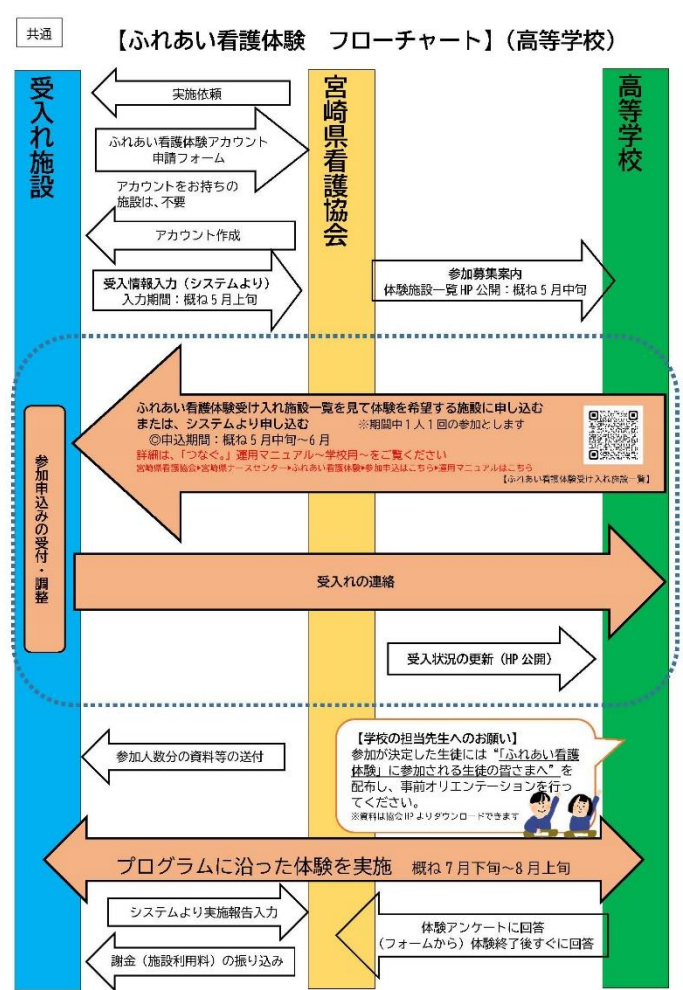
共通

【ふれあい看護体験　フローチャート】（高等学校）

受入れ施設

宮崎県看護協会

高等学校

実施依頼

ふれあい看護体験アカウント申請フォーム

アカウントをお持ちの施設は、不要

アカウント作成

受入情報入力（システムより）
入力期間：概ね５月上旬

参加募集案内
体験施設一覧 HP 公開：概ね５月中旬

参加申込みの受付・調整

ふれあい看護体験受け入れ施設一覧を見て体験を希望する施設に申し込む
または、システムより申し込む　※期間中１人１回の参加とします
◎申込期間：概ね５月中旬〜６月
詳細は、「つなぐ。」運用マニュアル〜学校用〜をご覧ください
宮崎県看護協会▸宮崎県ナースセンター▸ふれあい看護体験▸参加申込はこちら▸運用マニュアルはこちら
【ふれあい看護体験受け入れ施設一覧】

受入れの連絡

受入状況の更新（HP 公開）

参加人数分の資料等の送付

【学校の担当先生へのお願い】
参加が決定した生徒には"「ふれあい看護体験」に参加される生徒の皆さまへ"を配布し、事前オリエンテーションを行ってください。
※資料は協会HP よりダウンロードできます

プログラムに沿った体験を実施　概ね７月下旬〜８月上旬

システムより実施報告入力

体験アンケートに回答
（フォームから）体験終了後すぐに回答

謝金（施設利用料）の振り込み